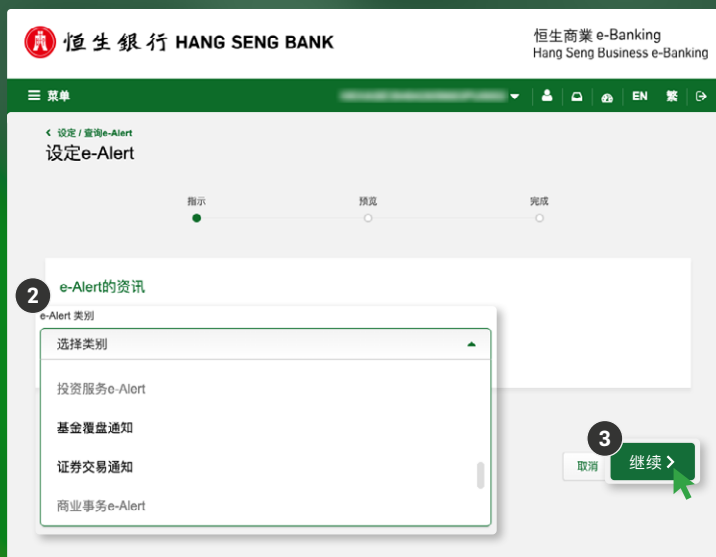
恒生銀行 HANG SENG BANK

恒生商業 e-Banking
Hang Seng Business e-Banking

菜单

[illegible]

EN 繁

< 设定 / 查询e-Alert
设定e-Alert

指示 预览 完成

e-Alert的资讯

2

e-Alert 类别

选择类别

投资服务e-Alert

基金覆盘通知

证券交易通知

商业事务e-Alert

取消

3

继续 >